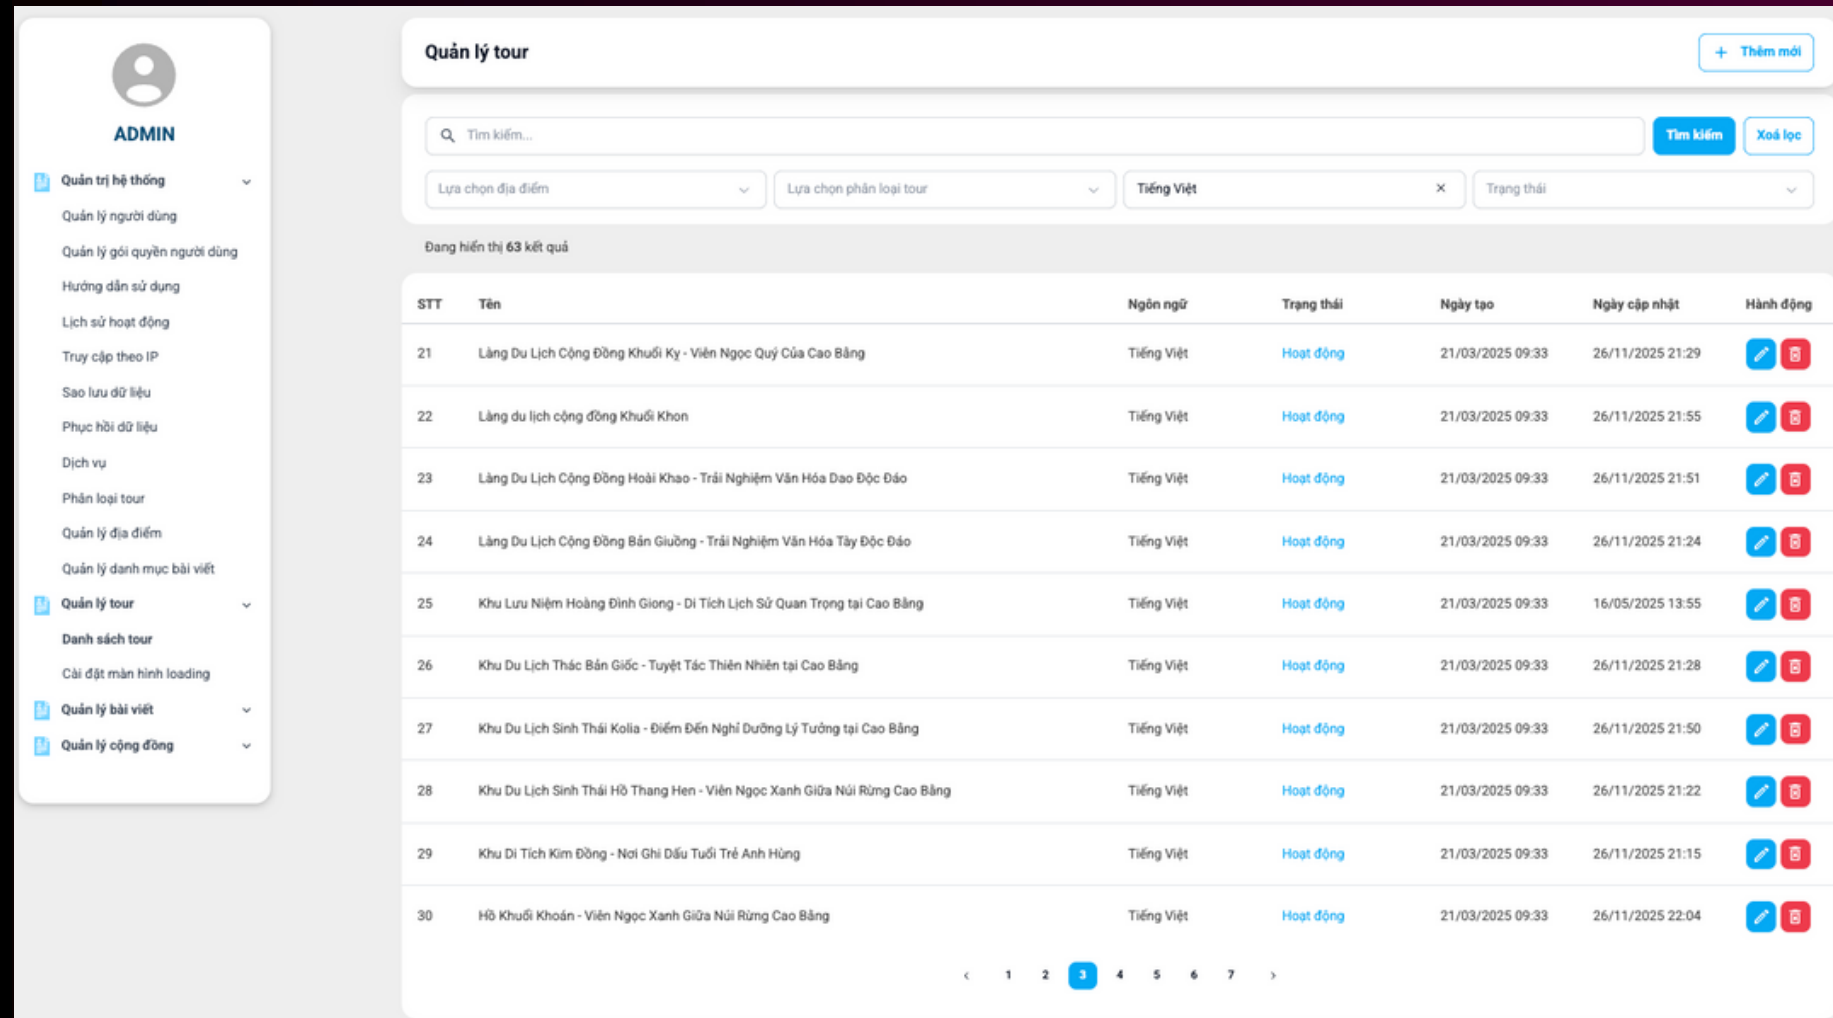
ADMIN

Quản trị hệ thống
Quản lý người dùng
Quản lý gói quyền người dùng
Hướng dẫn sử dụng
Lịch sử hoạt động
Truy cập theo IP
Sao lưu dữ liệu
Phục hồi dữ liệu
Dịch vụ
Phân loại tour
Quản lý địa điểm
Quản lý danh mục bài viết
Quản lý tour
Danh sách tour
Cài đặt màn hình loading
Quản lý bài viết
Quản lý cộng đồng

Quản lý tour

+ Thêm mới

Tìm kiếm...
Tìm kiếm
Xoá lọc

Lựa chọn địa điểm
Lựa chọn phân loại tour
Tiếng Việt ×
Trạng thái

Đang hiển thị 63 kết quả

| STT | Tên | Ngôn ngữ | Trạng thái | Ngày tạo | Ngày cập nhật | Hành động |
|---|---|---|---|---|---|---|
| 21 | Làng Du Lịch Cộng Đồng Khuổi Ky - Viên Ngọc Quý Của Cao Bằng | Tiếng Việt | Hoạt động | 21/03/2025 09:33 | 26/11/2025 21:29 | |
| 22 | Làng du lịch cộng đồng Khuổi Khon | Tiếng Việt | Hoạt động | 21/03/2025 09:33 | 26/11/2025 21:55 | |
| 23 | Làng Du Lịch Cộng Đồng Hoài Khao - Trải Nghiệm Văn Hóa Dao Độc Đáo | Tiếng Việt | Hoạt động | 21/03/2025 09:33 | 26/11/2025 21:51 | |
| 24 | Làng Du Lịch Cộng Đồng Bản Giuồng - Trải Nghiệm Văn Hóa Tày Độc Đáo | Tiếng Việt | Hoạt động | 21/03/2025 09:33 | 26/11/2025 21:24 | |
| 25 | Khu Lưu Niệm Hoàng Đình Giong - Di Tích Lịch Sử Quan Trọng tại Cao Bằng | Tiếng Việt | Hoạt động | 21/03/2025 09:33 | 16/05/2025 13:55 | |
| 26 | Khu Du Lịch Thác Bản Giốc - Tuyệt Tác Thiên Nhiên tại Cao Bằng | Tiếng Việt | Hoạt động | 21/03/2025 09:33 | 26/11/2025 21:28 | |
| 27 | Khu Du Lịch Sinh Thái Kolia - Điểm Đến Nghỉ Dưỡng Lý Tưởng tại Cao Bằng | Tiếng Việt | Hoạt động | 21/03/2025 09:33 | 26/11/2025 21:50 | |
| 28 | Khu Du Lịch Sinh Thái Hồ Thang Hen - Viên Ngọc Xanh Giữa Núi Rừng Cao Bằng | Tiếng Việt | Hoạt động | 21/03/2025 09:33 | 26/11/2025 21:22 | |
| 29 | Khu Di Tích Kim Đồng - Nơi Ghi Dấu Tuổi Trẻ Anh Hùng | Tiếng Việt | Hoạt động | 21/03/2025 09:33 | 26/11/2025 21:15 | |
| 30 | Hồ Khuổi Khoán - Viên Ngọc Xanh Giữa Núi Rừng Cao Bằng | Tiếng Việt | Hoạt động | 21/03/2025 09:33 | 26/11/2025 22:04 | |

‹ 1 2 3 4 5 6 7 ›